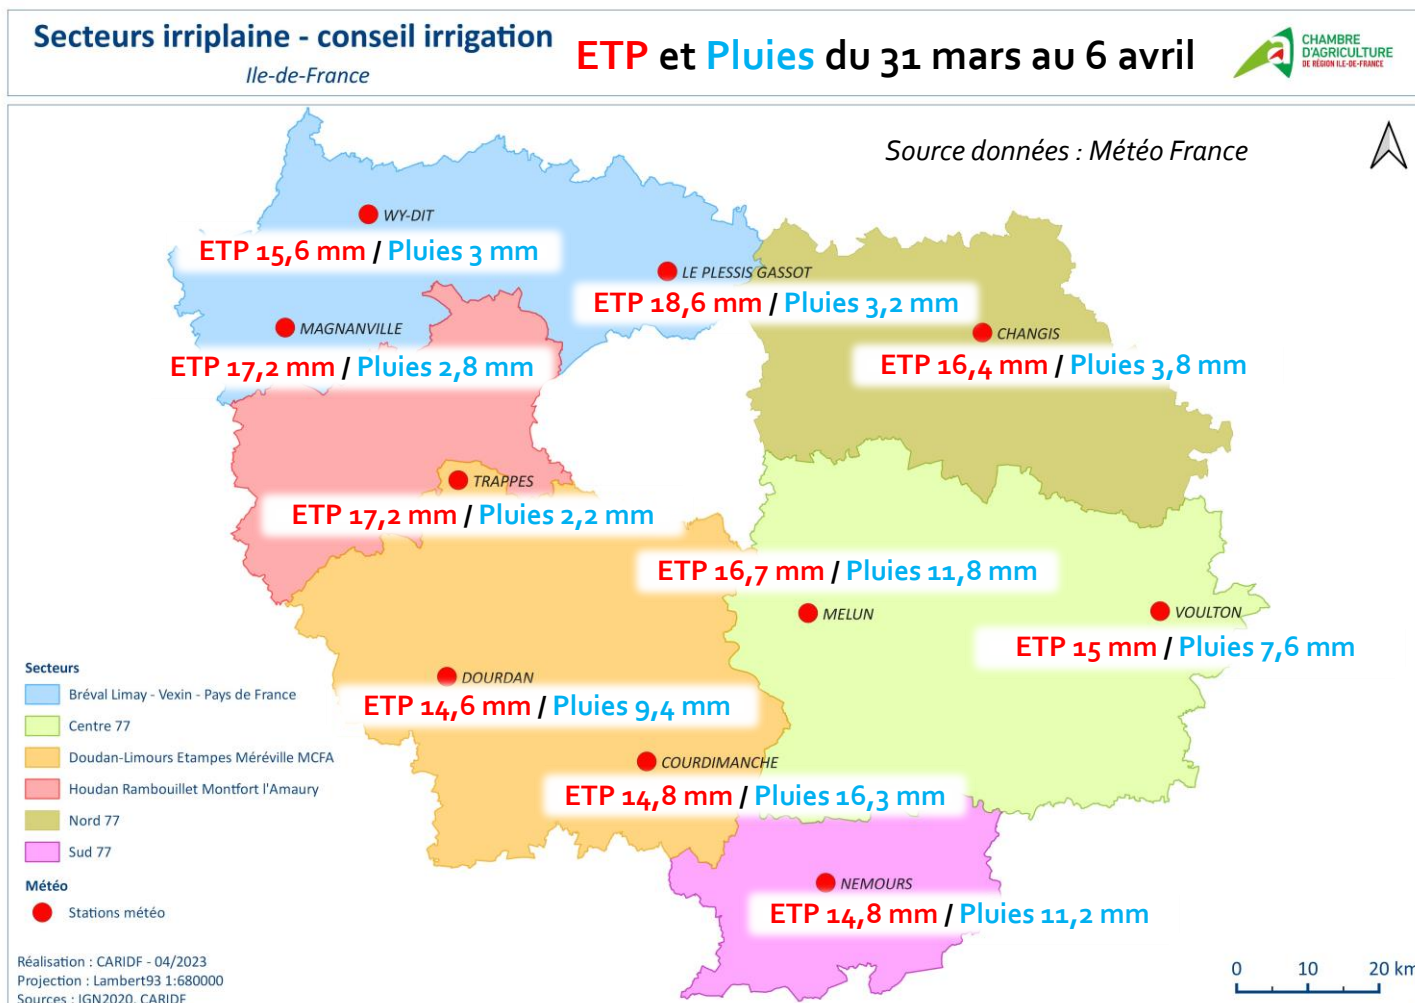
Secteurs irriplaine - conseil irrigation
Ile-de-France

ETP et Pluies du 31 mars au 6 avril

CHAMBRE D'AGRICULTURE DE RÉGION ILE-DE-FRANCE

Source données : Météo France

WY-DIT
ETP 15,6 mm / Pluies 3 mm

LE PLESSIS GASSOT
ETP 18,6 mm / Pluies 3,2 mm

MAGNANVILLE
ETP 17,2 mm / Pluies 2,8 mm

CHANGIS
ETP 16,4 mm / Pluies 3,8 mm

TRAPPES
ETP 17,2 mm / Pluies 2,2 mm

ETP 16,7 mm / Pluies 11,8 mm
MELUN

VOULTON
ETP 15 mm / Pluies 7,6 mm

DOURDAN
ETP 14,6 mm / Pluies 9,4 mm

COURDIMANCHE
ETP 14,8 mm / Pluies 16,3 mm

NEMOURS
ETP 14,8 mm / Pluies 11,2 mm

Secteurs
Bréval Limay - Vexin - Pays de France
Centre 77
Doudan-Limours Etampes Méréville MCFA
Houdan Rambouillet Montfort l'Amaury
Nord 77
Sud 77

Météo
Stations météo

Réalisation : CARIDF - 04/2023
Projection : Lambert93 1:680000
Sources : IGN2020, CARIDF

0 10 20 km